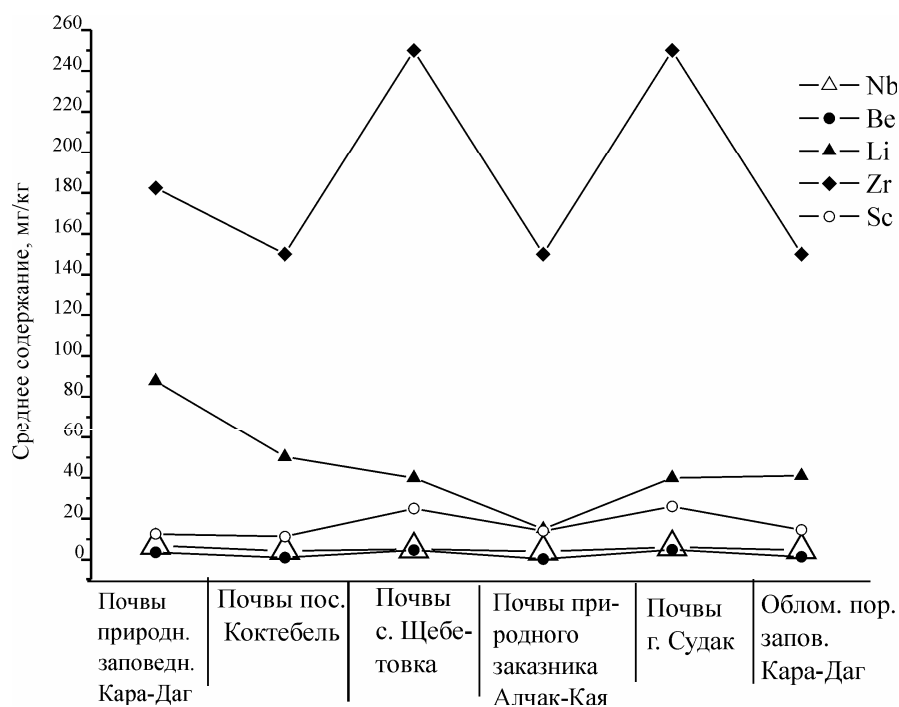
260
240
220
200
180
160
140
120
100
80
60
40
20
0

Среднее содержание, мг/кг

Nb
Be
Li
Zr
Sc

Почвы природн. заповедн. Кара-Даг
Почвы пос. Коктебель
Почвы с. Щебетовка
Почвы природного заказника Алчак-Кая
Почвы г. Судак
Облом. пор. запов. Кара-Даг